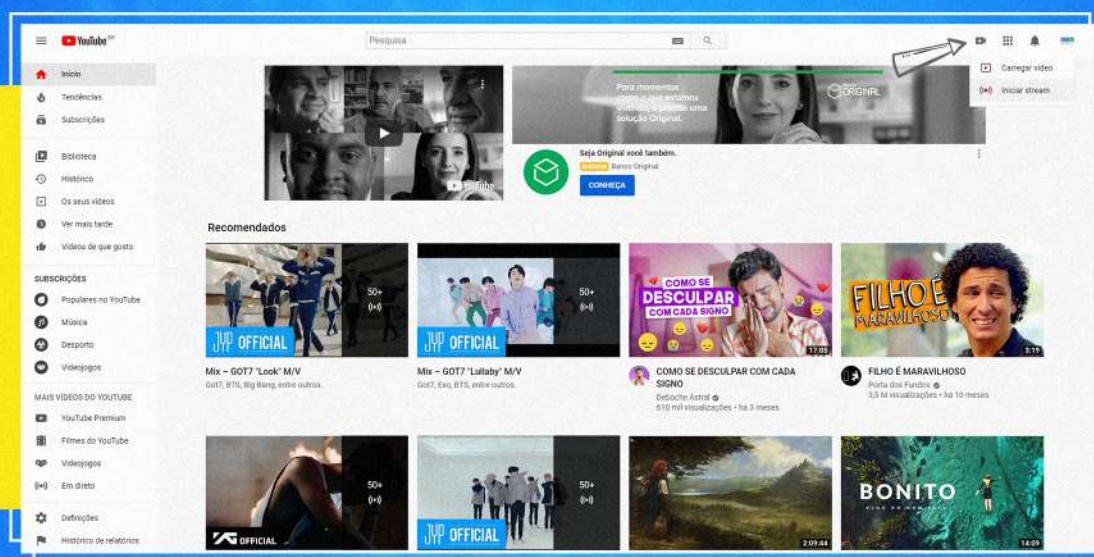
YouTube PT

Pesquisa

Carregar vídeo
Iniciar stream

Início
Tendências
Subscrições

Biblioteca
Histórico
Os seus vídeos
Ver mais tarde
Vídeos de que gosto

SUBSCRIÇÕES
Populares no YouTube
Música
Desporto
Videojogos

MAIS VÍDEOS DO YOUTUBE
YouTube Premium
Filmes do YouTube
Videojogos
Em direto

Definições
Histórico de relatórios

Para momentos como o que estamos vivendo, é preciso uma solução Original.
ORIGINAL

Seja Original você também.
Anúncio Banco Original
CONHEÇA

Recomendados

50+
JYP OFFICIAL
Mix – GOT7 "Look" M/V
Got7, BTS, Big Bang, entre outros.

50+
JYP OFFICIAL
Mix – GOT7 "Lullaby" M/V
Got7, Exo, BTS, entre outros.

COMO SE DESCULPAR COM CADA SIGNO
17:05
COMO SE DESCULPAR COM CADA SIGNO
Deboche Astral
610 mil visualizações • há 3 meses

FILHO É MARAVILHOSO
3:19
FILHO É MARAVILHOSO
Porta dos Fundos
3,5 M visualizações • há 10 meses

50+
OFFICIAL

50+
JYP OFFICIAL

2:09:44

BONITO
14:09